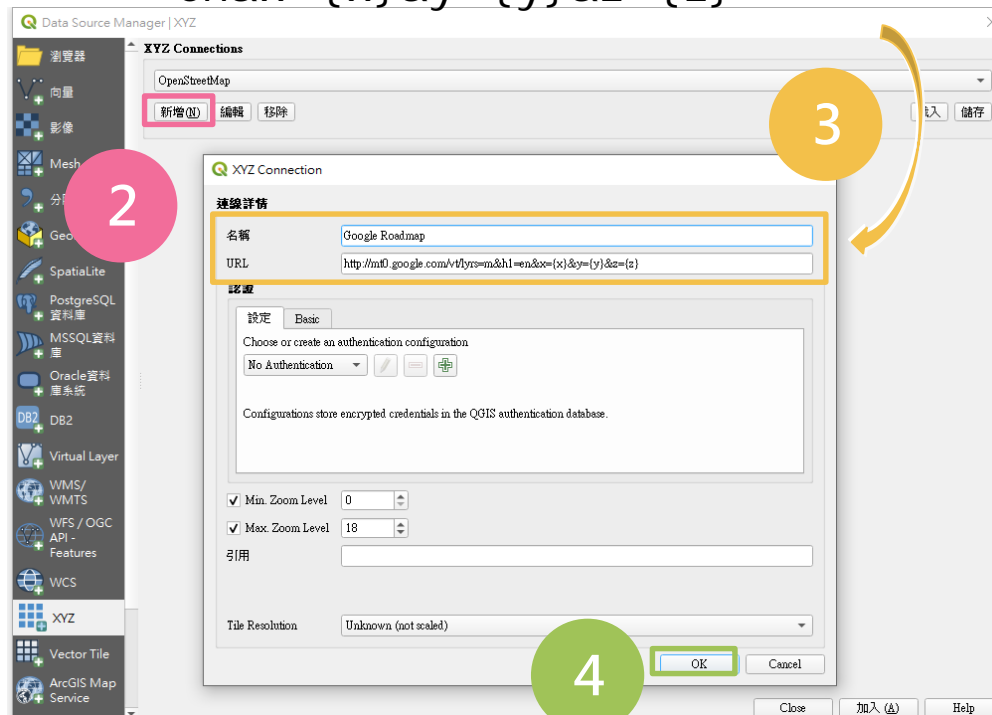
Data Source Manager | XYZ

瀏覽器
向量
影像
Mesh
分
Geo
SpatiaLite
PostgreSQL 資料庫
MSSQL資料庫
Oracle資料庫系統
DB2
Virtual Layer
WMS/ WMTS
WFS / OGC API - Features
WCS
XYZ
Vector Tile
ArcGIS Map Service

XYZ Connections
OpenStreetMap
新增(N) 編輯 移除
入 儲存

XYZ Connection
連線詳情
名稱 Google Roadmap
URL http://mt0.google.com/vt/lyrs=m&hl=en&x={x}&y={y}&z={z}
認證
設定 Basic
Choose or create an authentication configuration
No Authentication
Configurations store encrypted credentials in the QGIS authentication database.
Min. Zoom Level 0
Max. Zoom Level 18
引用
Tile Resolution Unknown (not scaled)
OK Cancel

2
3
4

Close 加入(A) Help